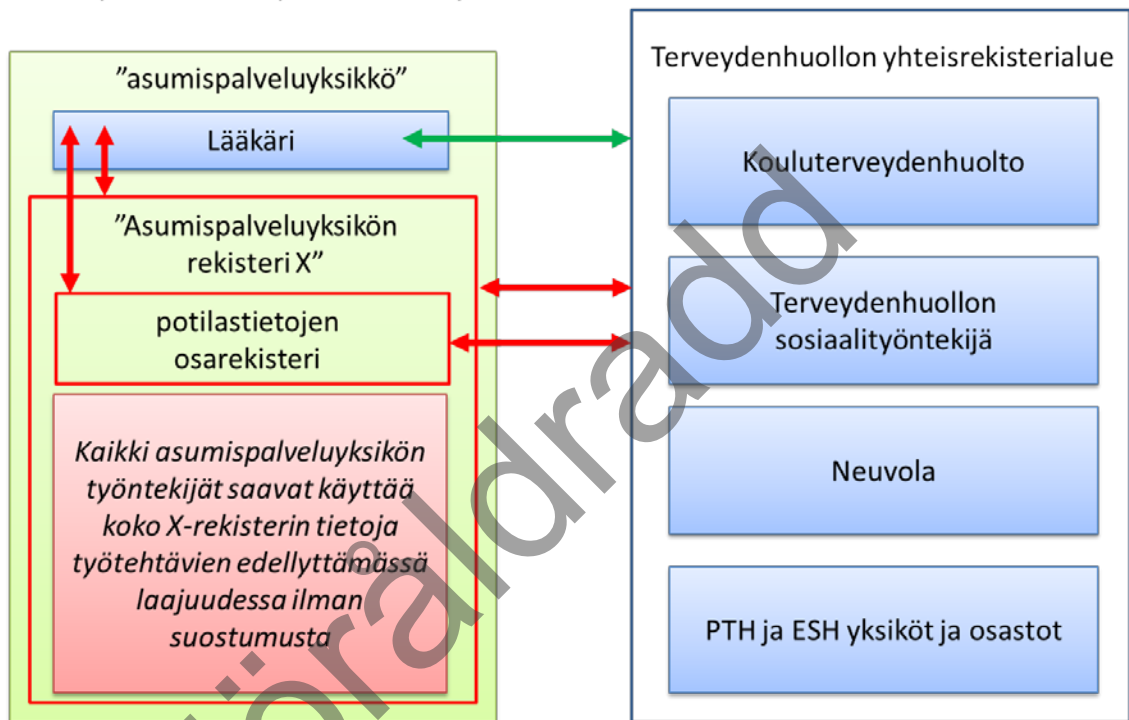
”asumispalveluyksikkö”

Lääkäri

”Asumispalveluyksikön rekisteri X”

potilastietojen osarekisteri

*Kaikki asumispalveluyksikön työntekijät saavat käyttää koko X-rekisterin tietoja työtehtävien edellyttämässä laajuudessa ilman suostumusta*

Terveydenhuollon yhteisrekisterialue

Kouluterveydenhuolto

Terveydenhuollon sosiaalityöntekijä

Neuvola

PTH ja ESH yksiköt ja osastot

Vöräldrado